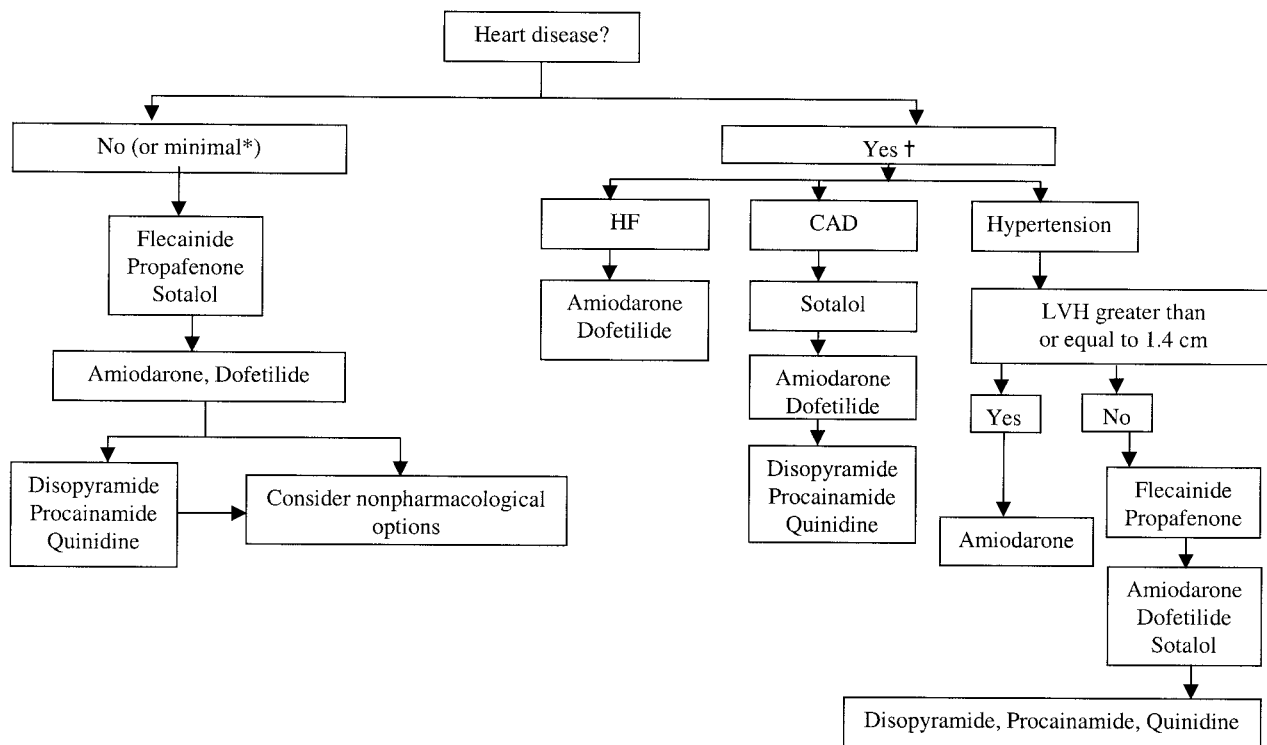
Heart disease?

No (or minimal*)

Flecainide
Propafenone
Sotalol

Amiodarone, Dofetilide

Disopyramide
Procainamide
Quinidine

Consider nonpharmacological options

Yes †

HF

Amiodarone
Dofetilide

CAD

Sotalol

Amiodarone
Dofetilide

Disopyramide
Procainamide
Quinidine

Hypertension

LVH greater than or equal to 1.4 cm

Yes

Amiodarone

No

Flecainide
Propafenone

Amiodarone
Dofetilide
Sotalol

Disopyramide, Procainamide, Quinidine